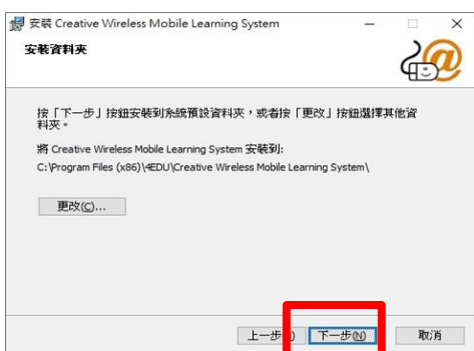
安裝 Creative Wireless Mobile Learning System

安裝資料夾

按「下一步」按鈕安裝到系統預設資料夾，或者按「更改」按鈕選擇其他資料夾。

將 Creative Wireless Mobile Learning System 安裝到:

C:\Program Files (x86)\4EDU\Creative Wireless Mobile Learning System\

更改(C)...

上一步(B)

下一步(N)

取消